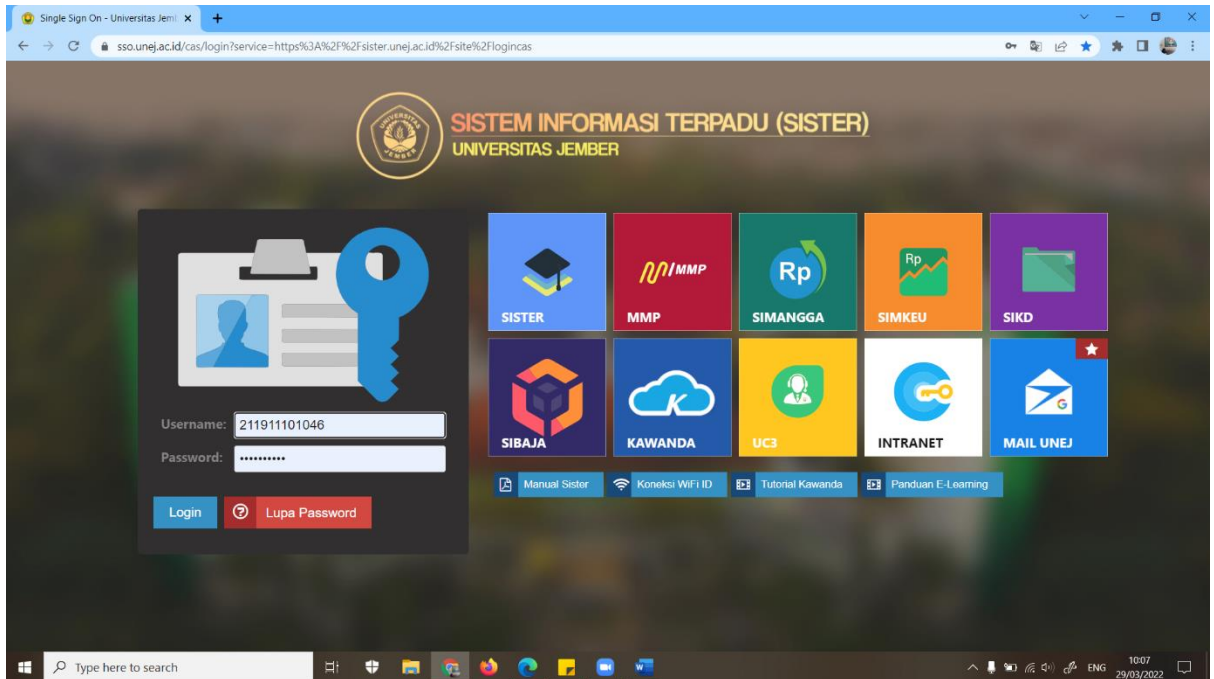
Single Sign On - Universitas Jem ×
+
sso.unej.ac.id/cas/login?service=https%3A%2F%2Fsister.unej.ac.id%2Fsite%2Flogincas

UNIVERSITAS JEMBER
SISTEM INFORMASI TERPADU (SISTER)
UNIVERSITAS JEMBER

Username: 211911101046
Password: ••••••••••
Login
Lupa Password

SISTER
MMP
MMP
Rp
SIMANGGA
Rp
SIMKEU
SIKD
SIBAJA
KAWANDA
UC3
INTRANET
MAIL UNEJ

Manual Sister
Koneksi WiFi ID
Tutorial Kawanda
Panduan E-Learning

Type here to search
ENG
10:07
29/03/2022